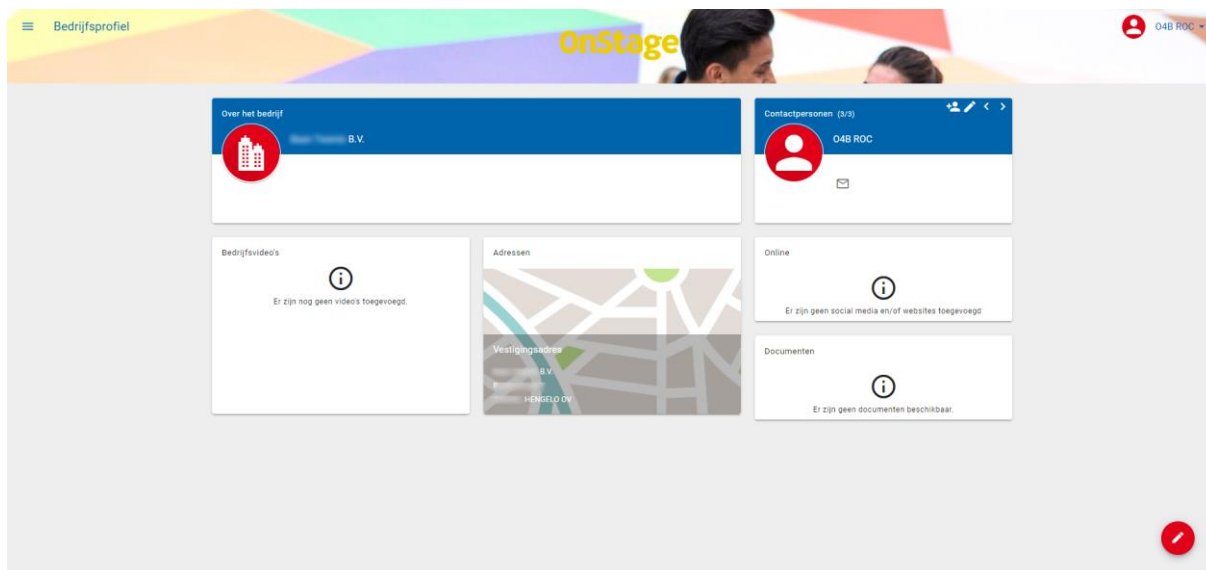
Bedrijfsprofiel

OnStage

O4B ROC

Over het bedrijf

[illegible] B.V.

Contactpersonen (3/3)

O4B ROC

Bedrijfsvideo's

Er zijn nog geen video's toegevoegd.

Adressen

Vestigingsadres

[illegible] B.V.

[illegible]

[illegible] HENGELO OV

Online

Er zijn geen social media en/of websites toegevoegd

Documenten

Er zijn geen documenten beschikbaar.